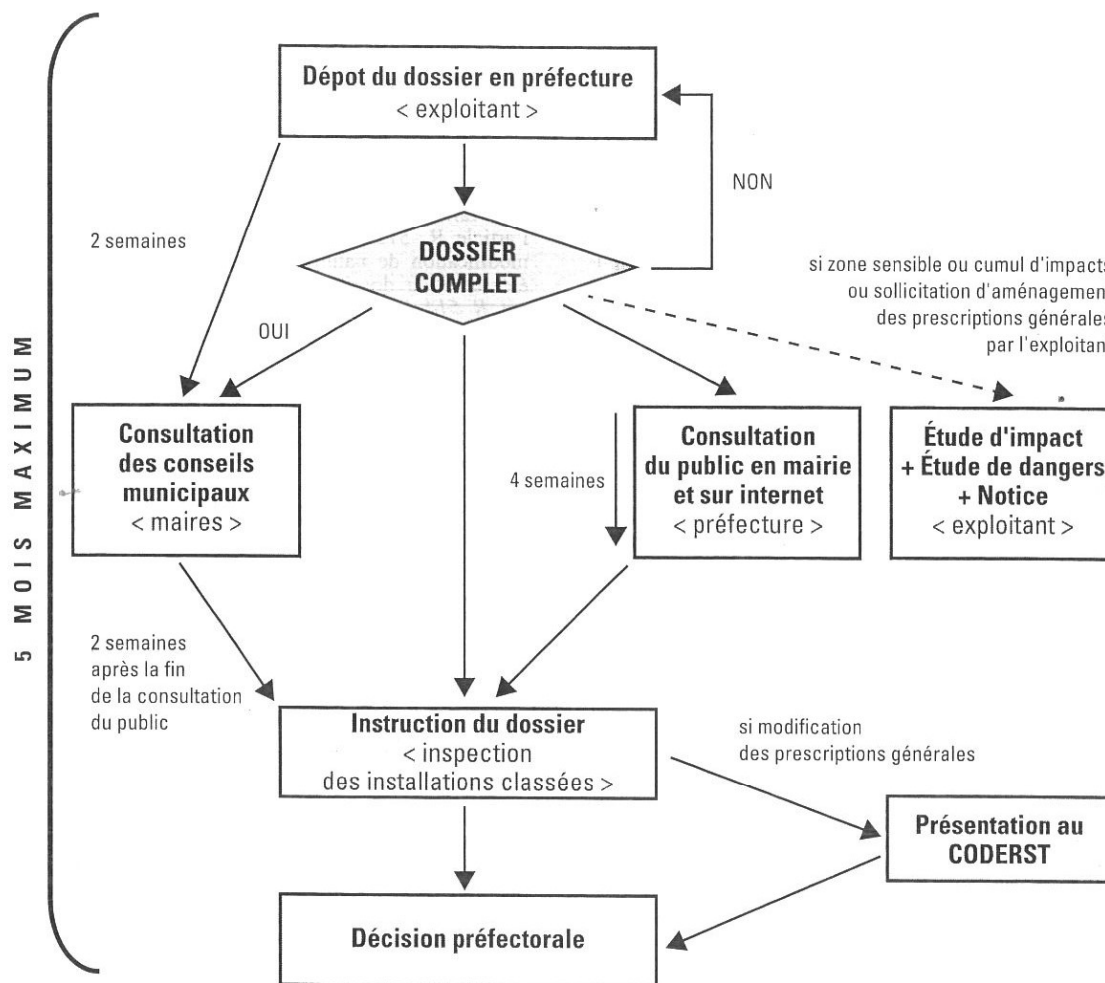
5 MOIS MAXIMUM

Dépot du dossier en préfecture
< exploitant >

NON

2 semaines

DOSSIER COMPLET

si zone sensible ou cumul d'impacts ou sollicitation d'aménagemen des prescriptions générales par l'exploitan

OUI

Consultation des conseils municipaux
< maires >

4 semaines

Consultation du public en mairie et sur internet
< préfecture >

Étude d'impact + Étude de dangers + Notice
< exploitant >

2 semaines après la fin de la consultation du public

Instruction du dossier
< inspection des installations classées >

si modification des prescriptions générales

Présentation au CODERST

Décision préfectorale